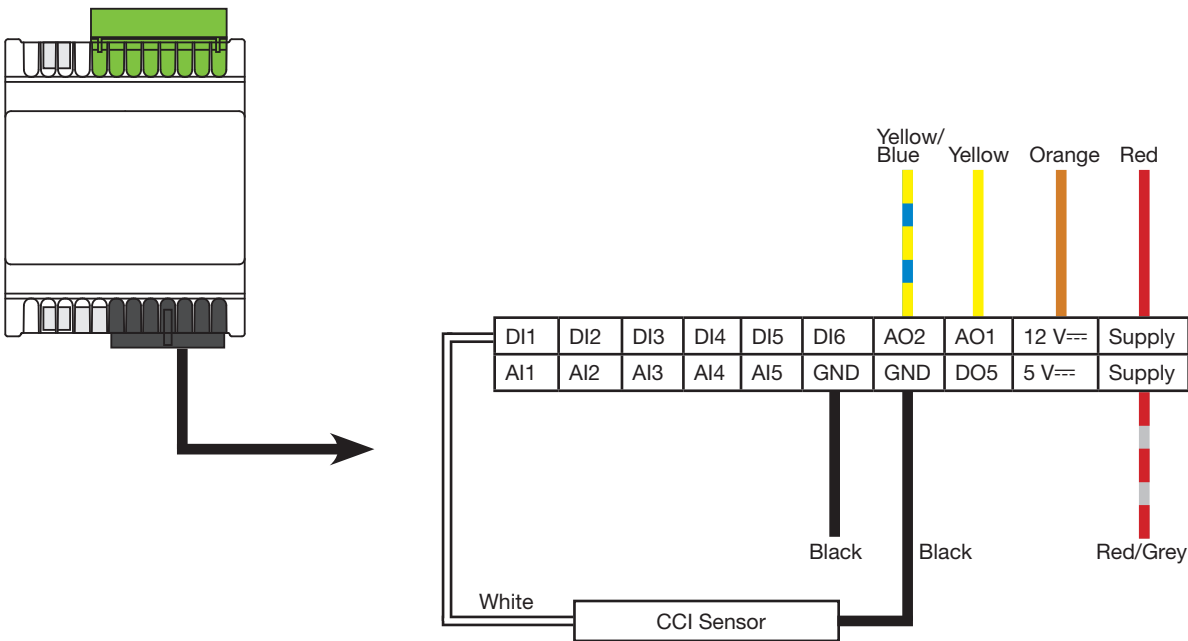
Yellow/ Blue

Yellow

Orange

Red

| DI1 | DI2 | DI3 | DI4 | DI5 | DI6 | AO2 | AO1 | 12 V⎓ | Supply |
|---|---|---|---|---|---|---|---|---|---|
| AI1 | AI2 | AI3 | AI4 | AI5 | GND | GND | DO5 | 5 V⎓ | Supply |

Black

Black

Red/Grey

White

CCI Sensor